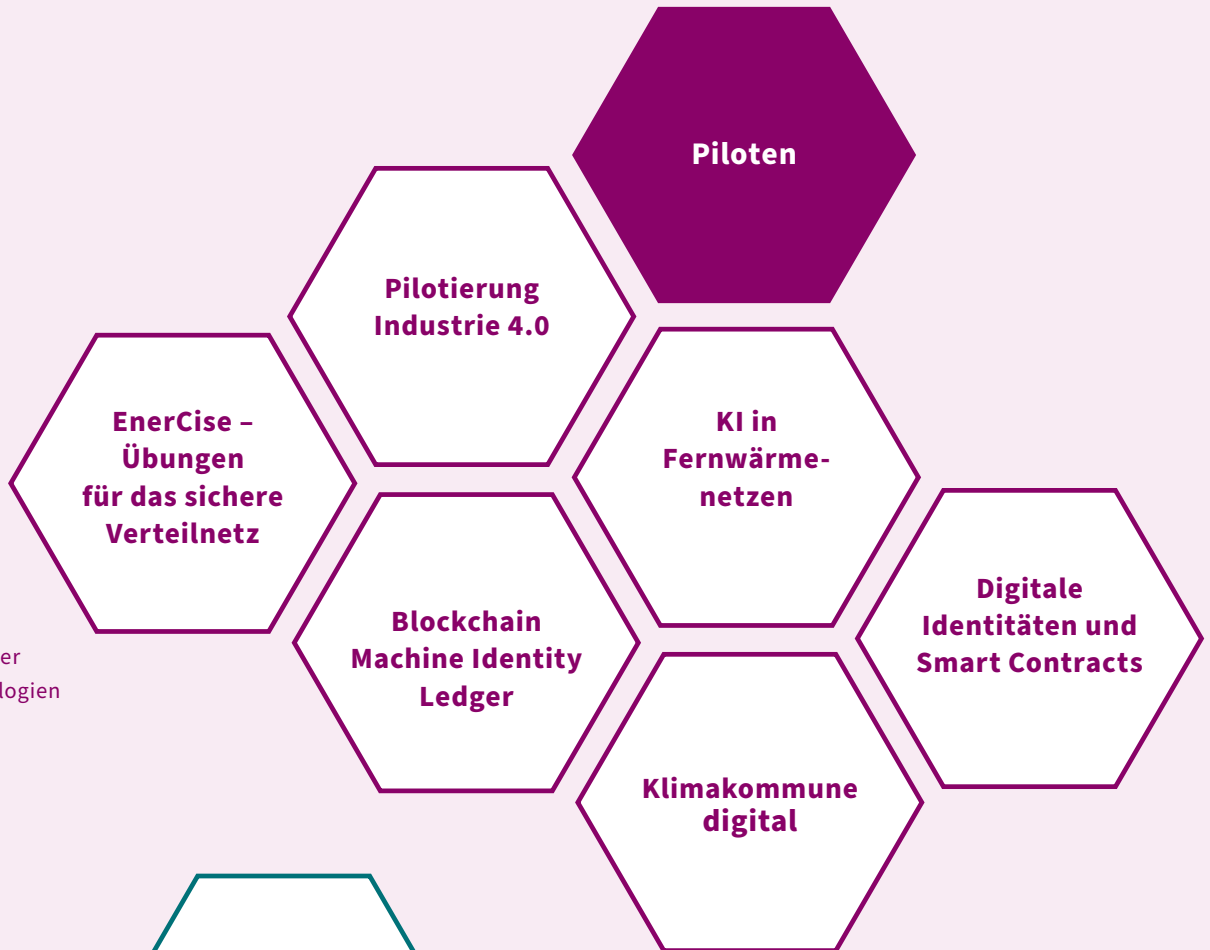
Piloten

Pilotierung Industrie 4.0

EnerCise – Übungen für das sichere Verteilnetz

KI in Fernwärmenetzen

Digitale Identitäten und Smart Contracts

er
logien

Blockchain Machine Identity Ledger

Klimakommune digital